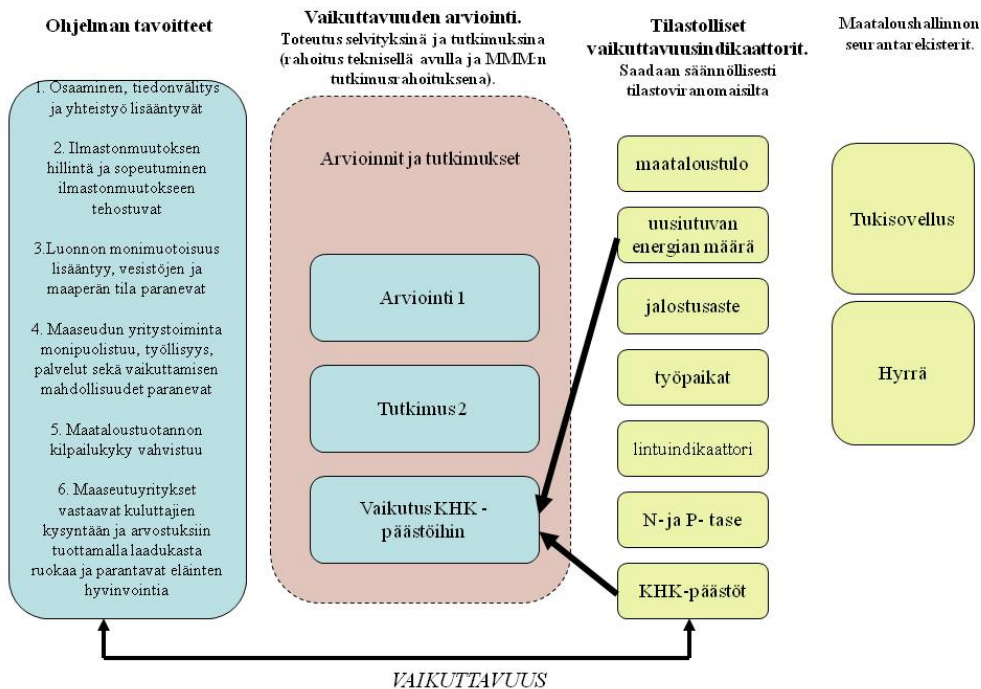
Ohjelman tavoitteet

1. Osaaminen, tiedonvälitys ja yhteistyö lisääntyvät

2. Ilmastonmuutoksen hillintä ja sopeutuminen ilmastonmuutokseen tehostuvat

3.Luonnon monimuotoisuus lisääntyy, vesistöjen ja maaperän tila paranevat

4. Maaseudun yritystoiminta monipuolistuu, työllisyys, palvelut sekä vaikuttamisen mahdollisuudet paranevat

5. Maataloustuotannon kilpailukyky vahvistuu

6. Maaseutuyritykset vastaavat kuluttajien kysyntään ja arvostuksiin tuottamalla laadukasta ruokaa ja parantavat eläinten hyvinvointia

Vaikuttavuuden arviointi.
Toteutus selvityksinä ja tutkimuksina (rahoitus teknisellä avulla ja MMM:n tutkimusrahoituksena).

Arvioinnit ja tutkimukset

Arviointi 1

Tutkimus 2

Vaikutus KHK - päästöihin

Tilastolliset vaikuttavuusindikaattorit.
Saadaan säännöllisesti tilastoviranomaisilta

maataloustulo

uusiutuvan energian määrä

jalostusaste

työpaikat

lintuindikaattori

N- ja P- tase

KHK-päästöt

Maataloushallinnon seurantarekisterit.

Tukisovellus

Hyrrä

VAIKUTTAVUUS